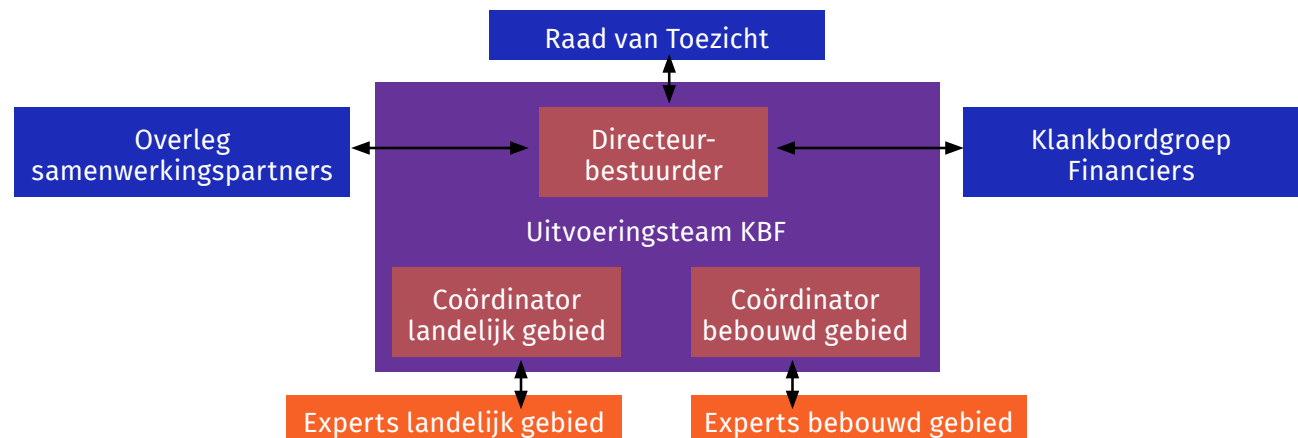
Raad van Toezicht

Overleg samenwerkingspartners

Directeur-bestuurder

Klankbordgroep Financiers

Uitvoeringsteam KBF

Coördinator landelijk gebied

Coördinator bebouwd gebied

Experts landelijk gebied

Experts bebouwd gebied